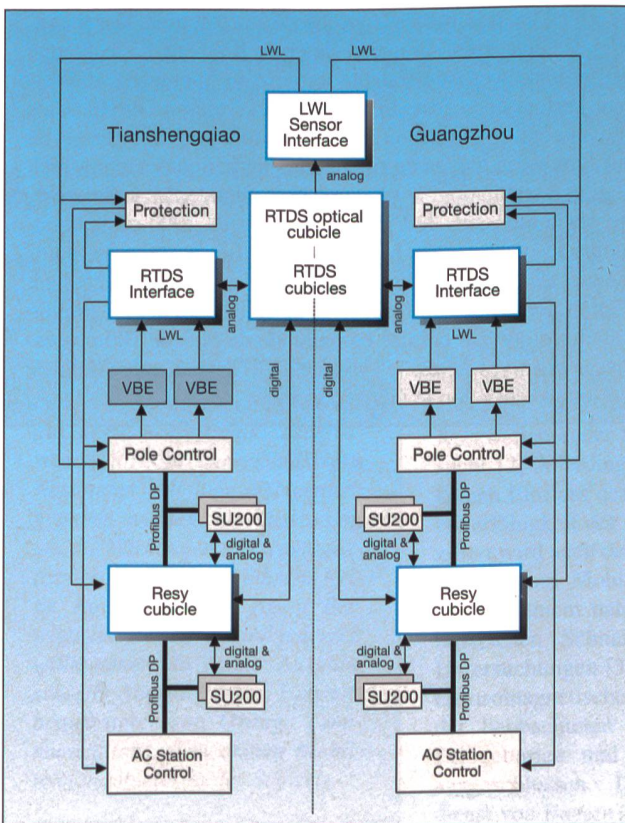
LWL
LWL
LWL Sensor Interface
Tianshengqiao
Guangzhou
analog
Protection
RTDS optical cubicle
Protection
RTDS cubicles
RTDS Interface
RTDS Interface
analog
analog
LWL
LWL
digital
digital
VBE
VBE
VBE
VBE
Pole Control
Pole Control
Profibus DP
Profibus DP
SU200
SU200
digital & analog
digital & analog
Resy cubicle
Resy cubicle
digital & analog
digital & analog
Profibus DP
Profibus DP
SU200
SU200
AC Station Control
AC Station Control